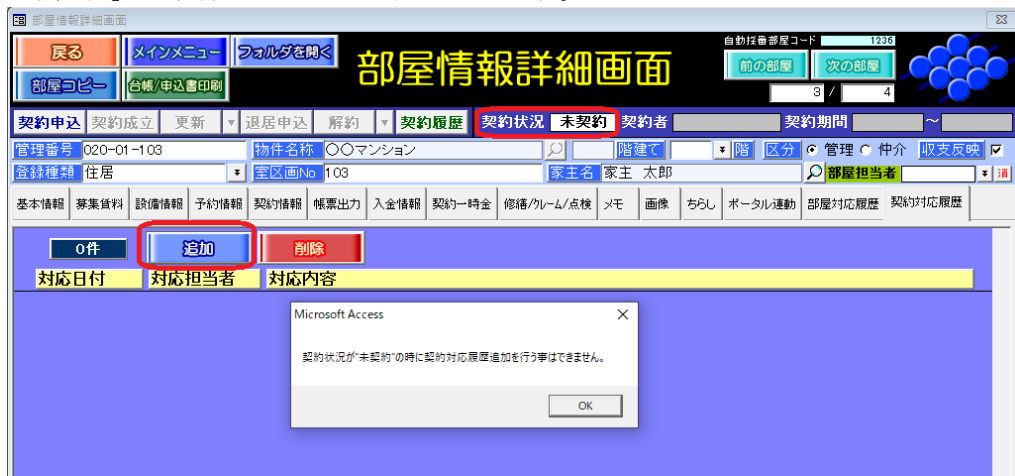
部屋情報詳細画面

戻る
メインメニュー
フォルダを開く
部屋コピー
台帳/申込書印刷
部屋情報詳細画面
自動採番部屋コード 1236
前の部屋
次の部屋
3 / 4

契約申込 契約成立 更新 退居申込 解約 契約履歴 契約状況 未契約 契約者 契約期間 ～

管理番号 020-01-103 物件名称 〇〇マンション 階建て 階 区分 管理 仲介 収支反映
登録種類 住居 室区画No 103 家主名 家主 太郎 部屋担当者

基本情報 募集賃料 設備情報 予約情報 契約情報 帳票出力 入金情報 契約一時金 修繕/クレーム/点検 メモ 画像 ちらし ポータル連動 部屋対応履歴 契約対応履歴

0件
追加
削除
対応日付 対応担当者 対応内容

Microsoft Access

契約状況が"未契約"の時に契約対応履歴追加を行う事はできません。

OK